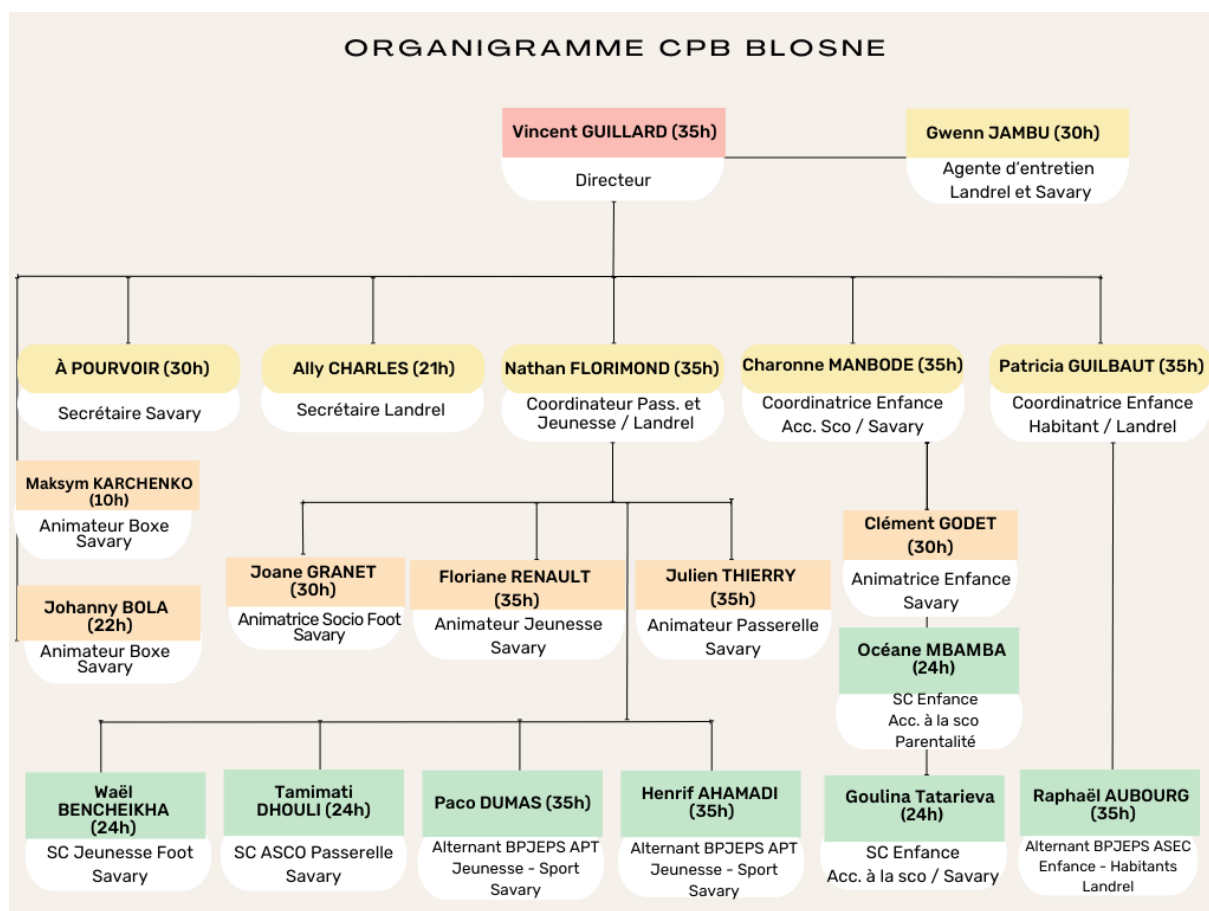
ORGANIGRAMME CPB BLOSNE

Vincent GUILLARD (35h)
Directeur

Gwenn JAMBU (30h)
Agente d'entretien Landrel et Savary

À POURVOIR (30h)
Secrétaire Savary

Ally CHARLES (21h)
Secrétaire Landrel

Nathan FLORIMOND (35h)
Coordinateur Pass. et Jeunesse / Landrel

Charonne MANBODE (35h)
Coordinatrice Enfance Acc. Sco / Savary

Patricia GUILBAUT (35h)
Coordinatrice Enfance Habitant / Landrel

Maksym KARCHENKO (10h)
Animateur Boxe Savary

Johanny BOLA (22h)
Animateur Boxe Savary

Joane GRANET (30h)
Animatrice Socio Foot Savary

Floriane RENAULT (35h)
Animateur Jeunesse Savary

Julien THIERRY (35h)
Animateur Passerelle Savary

Clément GODET (30h)
Animatrice Enfance Savary

Océane MBAMBA (24h)
SC Enfance Acc. à la sco Parentalité

Waël BENCHEIKHA (24h)
SC Jeunesse Foot Savary

Tamimati DHOULI (24h)
SC ASCO Passerelle Savary

Paco DUMAS (35h)
Alternant BPJEPS APT Jeunesse - Sport Savary

Henrif AHAMADI (35h)
Alternant BPJEPS APT Jeunesse - Sport Savary

Goulina Tatarieva (24h)
SC Enfance Acc. à la sco / Savary

Raphaël AUBOURG (35h)
Alternant BPJEPS ASEC Enfance - Habitants Landrel